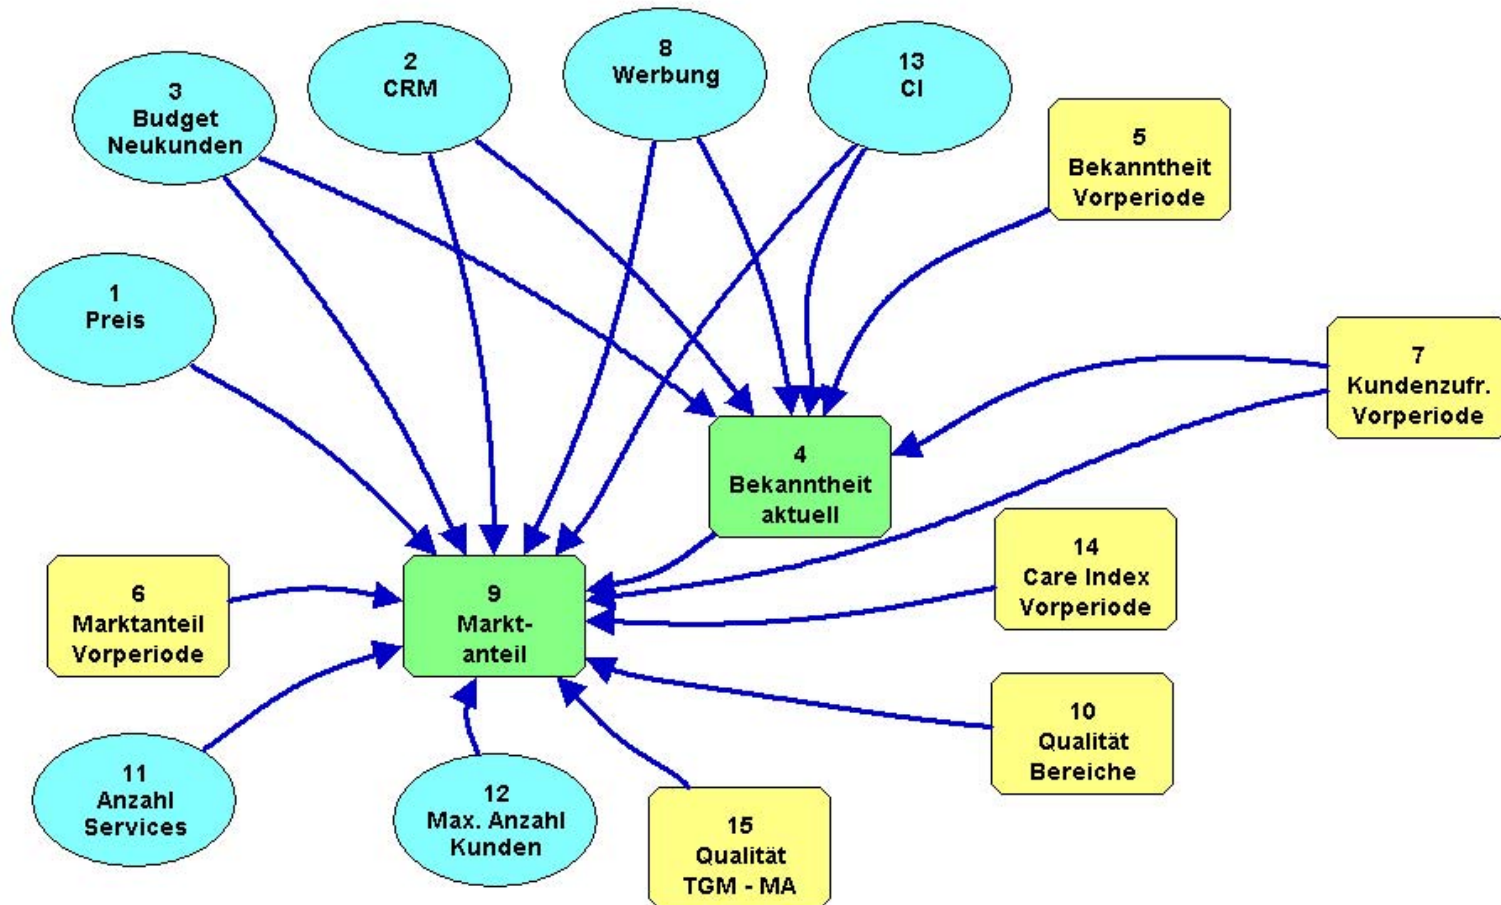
3
Budget
Neukunden

2
CRM

8
Werbung

13
CI

5
Bekanntheit
Vorperiode

1
Preis

7
Kundenzufr.
Vorperiode

4
Bekanntheit
aktuell

14
Care Index
Vorperiode

6
Marktanteil
Vorperiode

9
Marktanteil

10
Qualität
Bereiche

11
Anzahl
Services

12
Max. Anzahl
Kunden

15
Qualität
TGM - MA